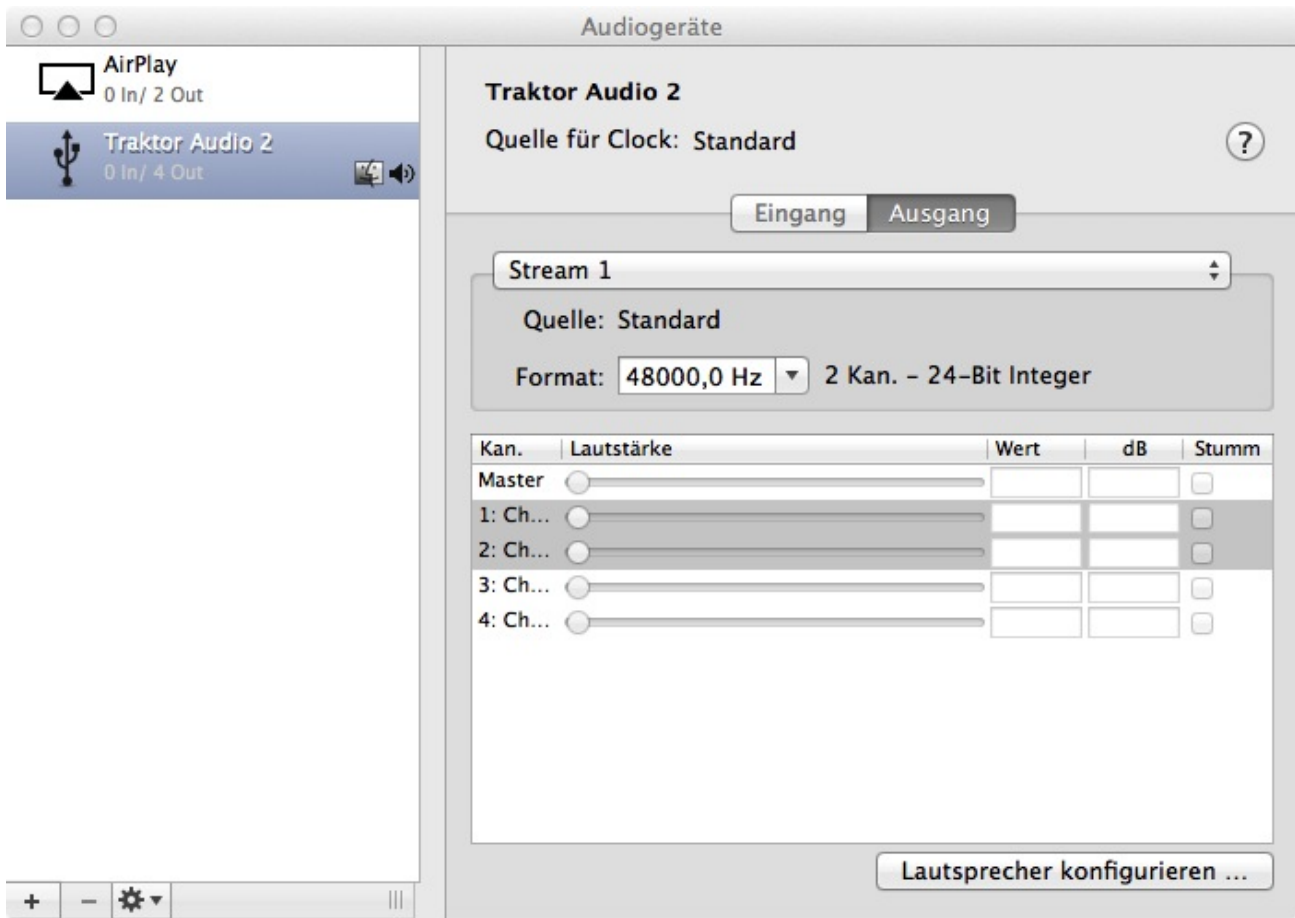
Audiogeräte

AirPlay
0 In/ 2 Out

Traktor Audio 2
0 In/ 4 Out

Traktor Audio 2

Quelle für Clock: Standard

?

Eingang Ausgang

Stream 1

Quelle: Standard

Format: 48000,0 Hz 2 Kan. – 24-Bit Integer

| Kan. | Lautstärke | Wert | dB | Stumm |
|---|---|---|---|---|
| Master | | | | |
| 1: Ch... | | | | |
| 2: Ch... | | | | |
| 3: Ch... | | | | |
| 4: Ch... | | | | |

Lautsprecher konfigurieren ...

+ –